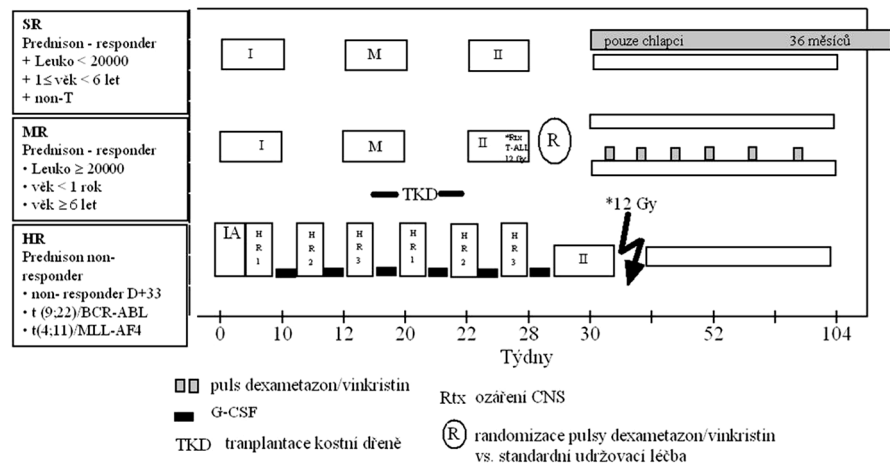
SR
Prednison - responder
+ Leuko < 20000
+ 1≤ věk < 6 let
+ non-T

MR
Prednison - responder
• Leuko ≥ 20000
• věk < 1 rok
• věk ≥ 6 let

HR
Prednison non-responder
• non- responder D+33
• t (9;22)/BCR-ABL
• t(4;11)/MLL-AF4

I
M
II
pouze chlapci
36 měsíců

I
M
II
*Rtx T-ALL 12 Gy
R

TKD
*12 Gy

IA
HR 1
HR 2
HR 3
HR 1
HR 2
HR 3
II

0 10 12 20 22 28 30 52 104
Týdny

puls dexametazon/vinkristin
G-CSF
TKD tranplantace kostní dřeně
Rtx ozáření CNS
R randomizace pulsy dexametazon/vinkristin vs. standardní udržovací léčba